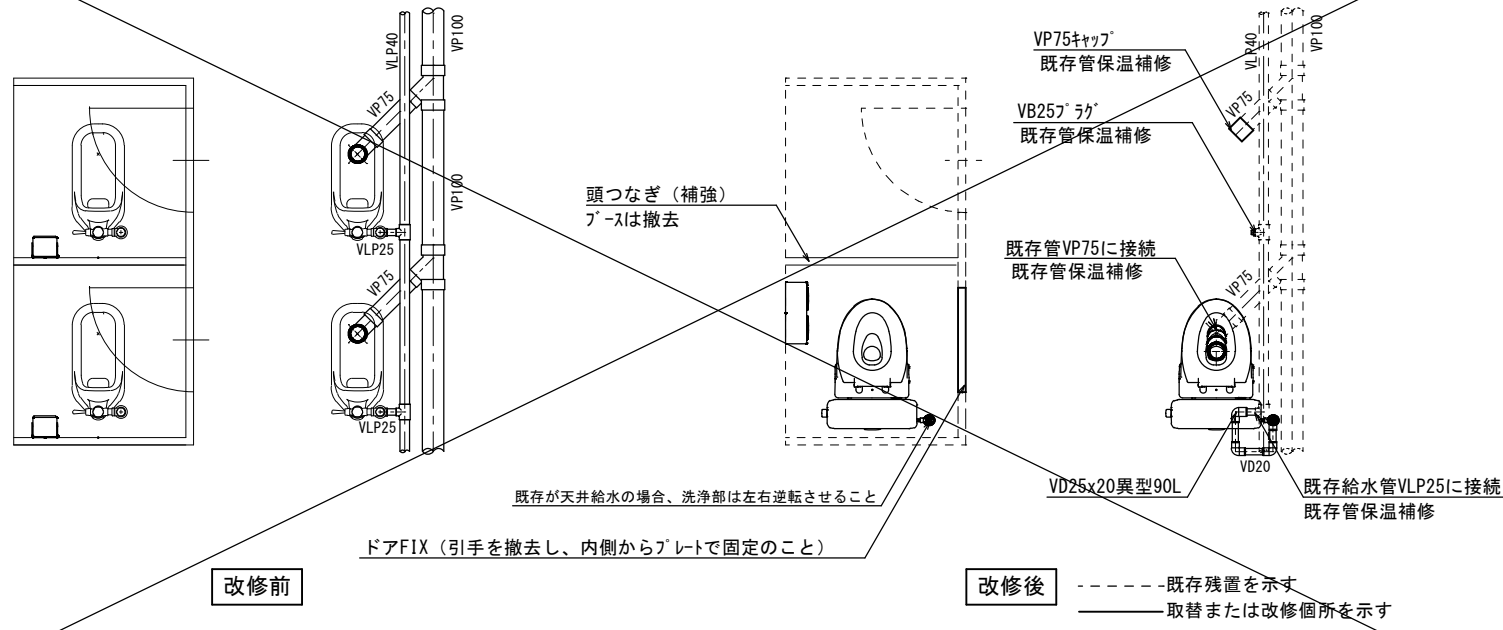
VLP40
VP100
VP75
VP100
VLP25
VP75
VLP25

頭つなぎ（補強）
ﾌﾞｰｽは撤去

既存が天井給水の場合、洗浄部は左右逆転させること

ドアFIX（引手を撤去し、内側からﾌﾟﾚｰﾄで固定のこと）

VP75ｷｬｯﾌﾟ
既存管保温補修

VB25ﾌﾟﾗｸﾞ
既存管保温補修

VLP40
VP100
VP75

既存管VP75に接続
既存管保温補修

VP75

VD20
VD25x20異型90L
既存給水管VLP25に接続
既存管保温補修

改修前

改修後
------既存残置を示す
———取替または改修個所を示す